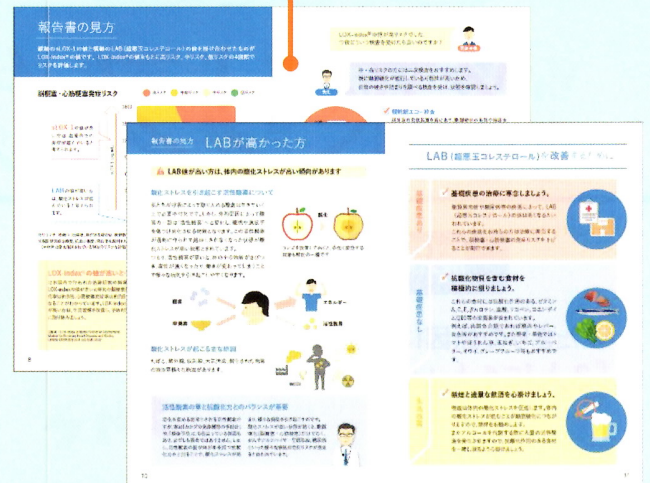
報告書の見方

報告書の見方

LABが高かった方

LAB値が高い方は、体内の酸化ストレスが高い傾向があります

酸化ストレスについて

酸素

LAB（超悪玉コレステロール）を改善するには

基礎疾患の治療に専念しましょう。

抗酸化物質を含む食材を積極的に摂りましょう。

禁煙と適量な飲酒を心掛けましょう。

脳梗塞・心筋梗塞発症リスク

LOX-index®の値が高かった方

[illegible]